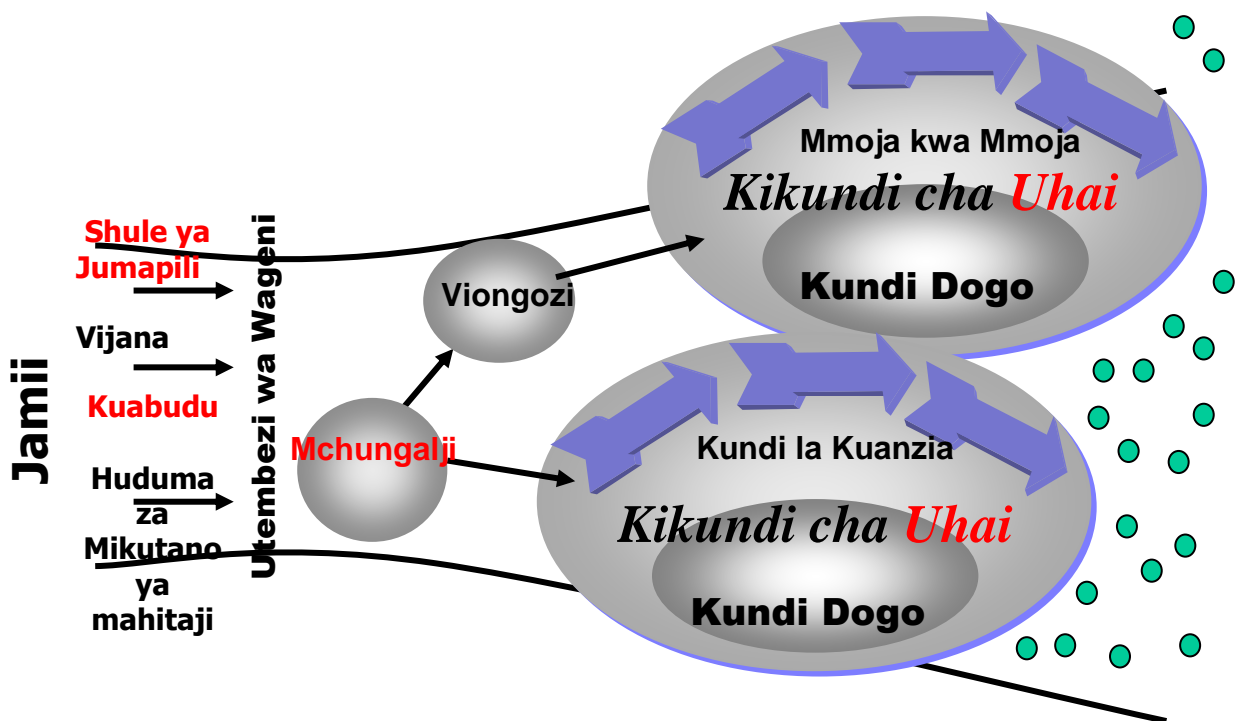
Jamii

Shule ya Jumapili

Vijana

Kuabudu

Huduma za Mikutano ya mahitaji

Utembezi wa Wageni

Mchungalji

Viongozi

Mmoja kwa Mmoja

Kikundi cha Uhai

Kundi Dogo

Kundi la Kuanzia

Kikundi cha Uhai

Kundi Dogo